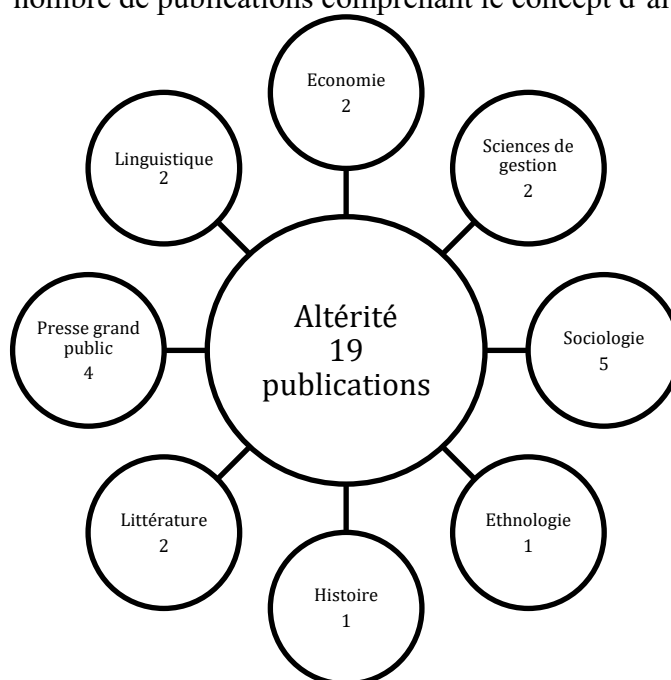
nombre de publications comprenant le concept d'al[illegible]

Economie
2

Linguistique
2

Sciences de gestion
2

Altérité
19
publications

Presse grand public
4

Sociologie
5

Littérature
2

Ethnologie
1

Histoire
1